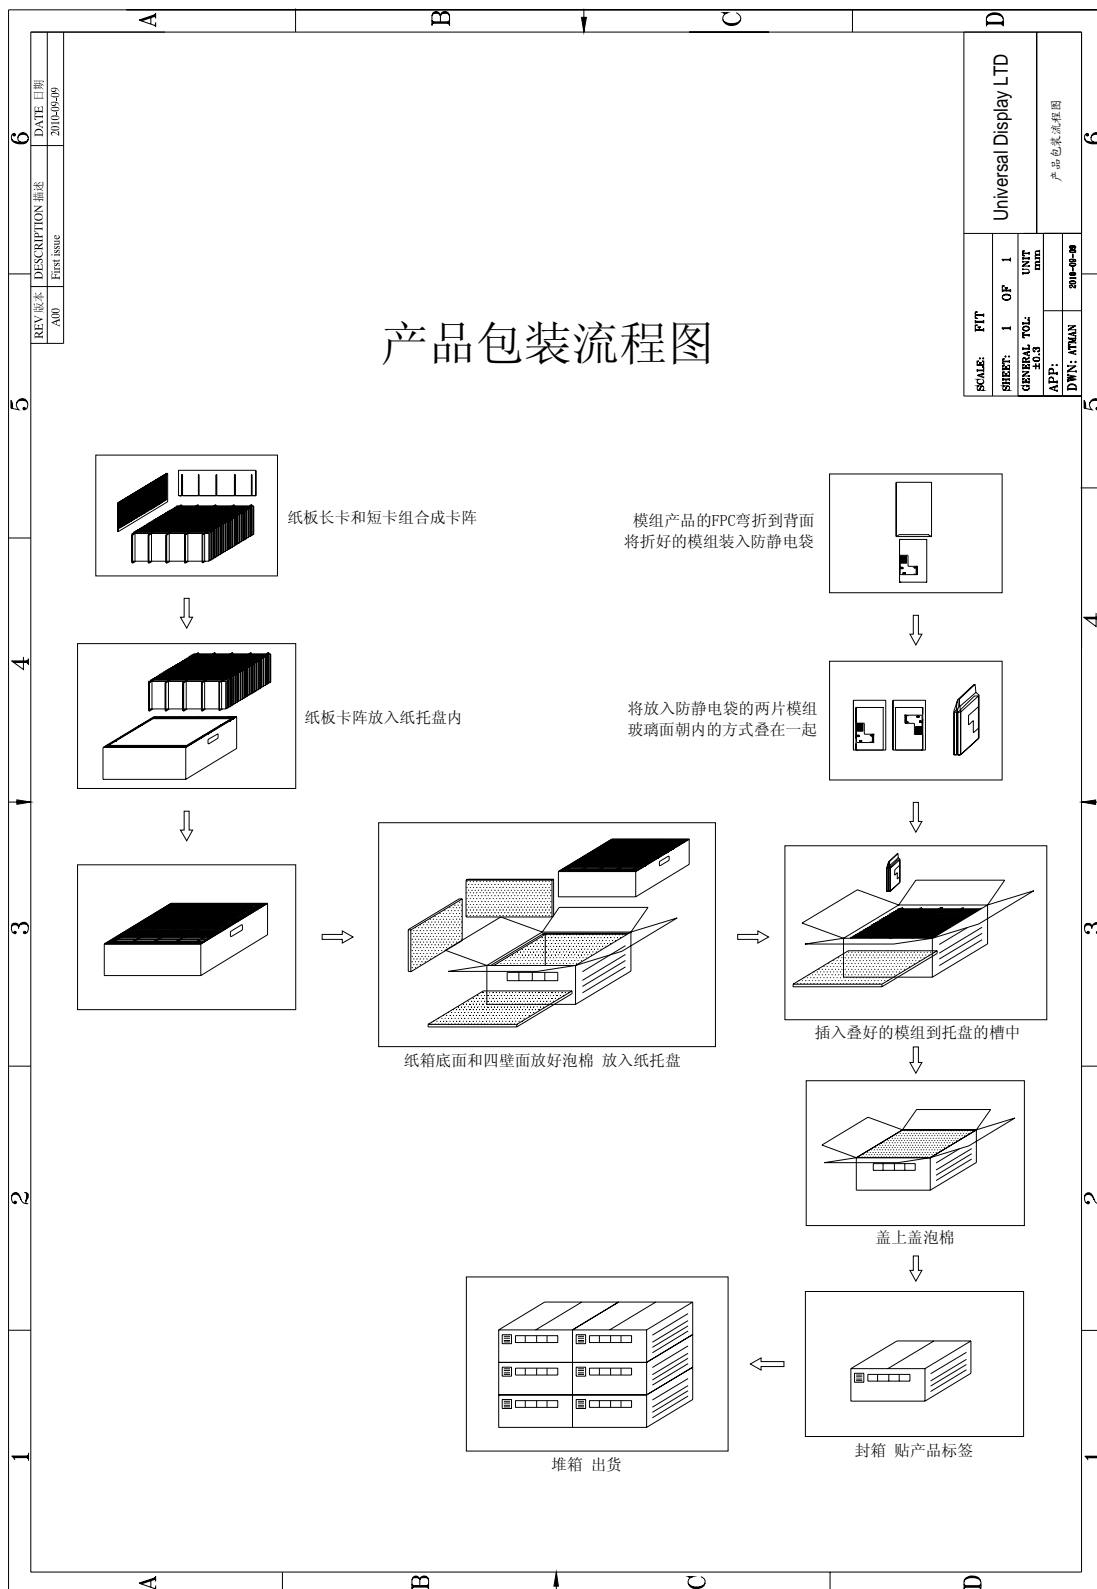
A B C D

6 5 4 3 2 1

| REV 版本 | DESCRIPTION 描述 | DATE 日期 |
|---|---|---|
| A00 | First issue | 2010-09-09 |

Universal Display LTD

产品包装流程图

SCALE: FIT
SHEET: 1 OF 1
GENERAL TOL: ±0.3 UNIT mm
APP:
DWN: ATMAN 2010-09-09

产品包装流程图

纸板长卡和短卡组合成卡阵

纸板卡阵放入纸托盘内

模组产品的FPC弯折到背面
将折好的模组装入防静电袋

将放入防静电袋的两片模组
玻璃面朝内的方式叠在一起

纸箱底面和四壁面放好泡棉 放入纸托盘

插入叠好的模组到托盘的槽中

盖上盖泡棉

封箱 贴产品标签

堆箱 出货

A B C D